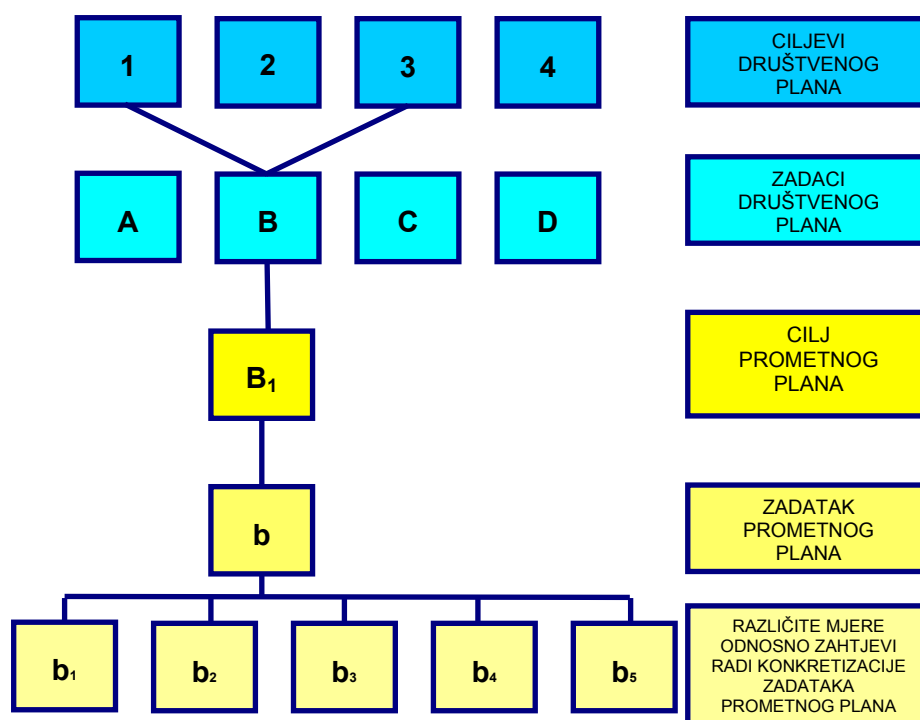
1

2

3

4

CILJEVI DRUŠTVENOG PLANA

A

B

C

D

ZADACI DRUŠTVENOG PLANA

$B_1$

CILJ PROMETNOG PLANA

b

ZADATAK PROMETNOG PLANA

$b_1$

$b_2$

$b_3$

$b_4$

$b_5$

RAZLIČITE MJERE ODNOSNO ZAHTJEVI RADI KONKRETIZACIJE ZADATAKA PROMETNOG PLANA